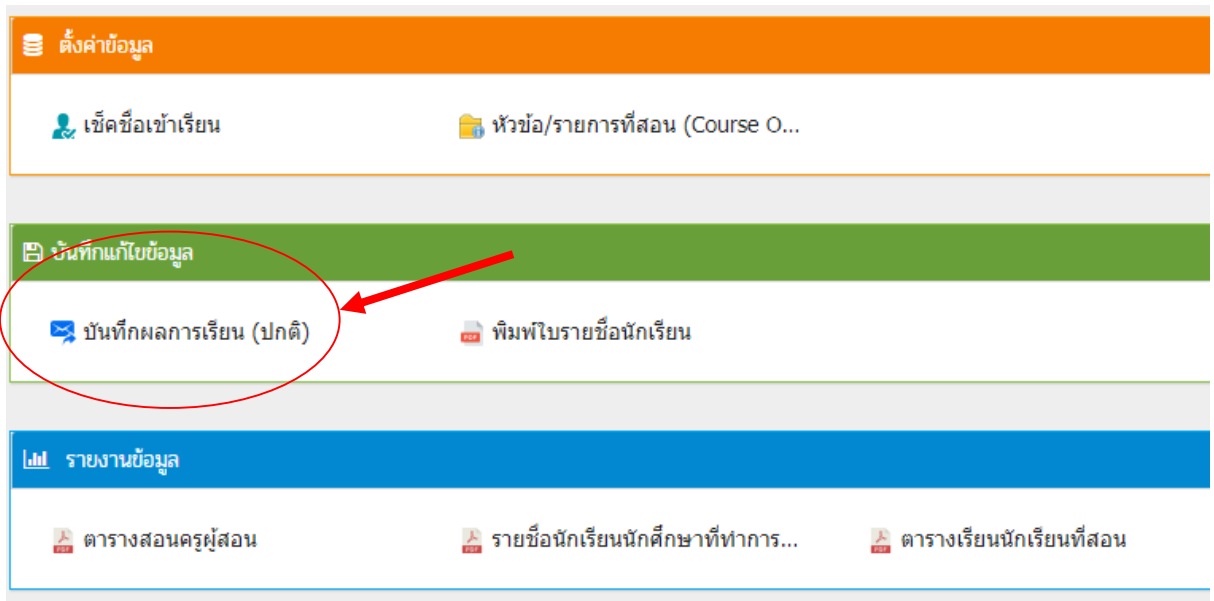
ตั้งค่าข้อมูล

เช็คชื่อเข้าเรียน

หัวข้อ/รายการที่สอน (Course O...

บันทึกแก้ไขข้อมูล

บันทึกผลการเรียน (ปกติ)

PDF พิมพ์ใบรายชื่อนักเรียน

รายงานข้อมูล

PDF ตารางสอนครูผู้สอน

PDF รายชื่อนักเรียนนักศึกษาที่ทำการ...

PDF ตารางเรียนนักเรียนที่สอน